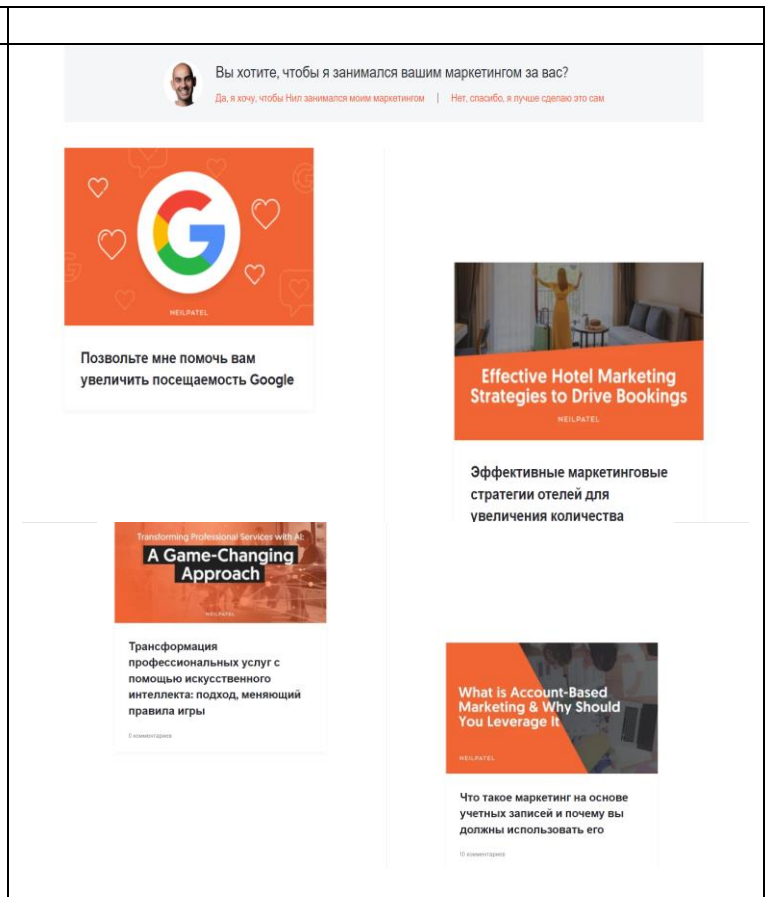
Вы хотите, чтобы я занимался вашим маркетингом за вас?

Да, я хочу, чтобы Нил занимался моим маркетингом | Нет, спасибо, я лучше сделаю это сам

NEILPATEL

Позвольте мне помочь вам увеличить посещаемость Google

Effective Hotel Marketing Strategies to Drive Bookings

NEILPATEL

Эффективные маркетинговые стратегии отелей для увеличения количества

Transforming Professional Services with AI: A Game-Changing Approach

NEILPATEL

Трансформация профессиональных услуг с помощью искусственного интеллекта: подход, меняющий правила игры

0 комментариев

What is Account-Based Marketing & Why Should You Leverage It

NEILPATEL

Что такое маркетинг на основе учетных записей и почему вы должны использовать его

10 комментариев